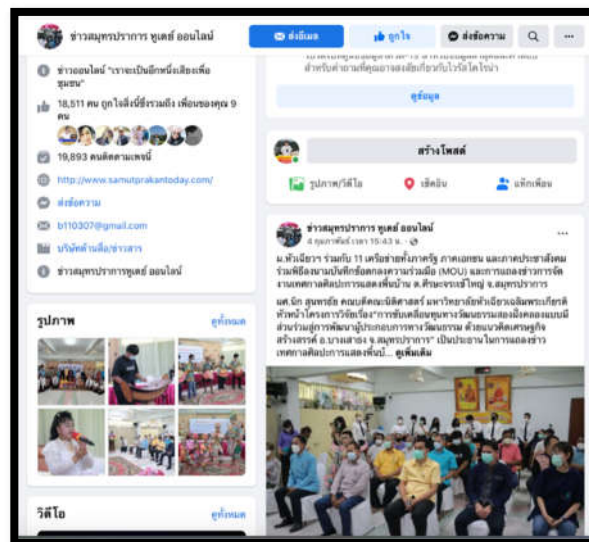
ข่าวสมุทรปราการ ทูเดย์ ออนไลน์

ส่งอีเมล

ถูกใจ

ส่งข้อความ

ข่าวออนไลน์ "เราจะเป็นอีกหนึ่งเสียงเพื่อชุมชน"

18,511 คน ถูกใจสิ่งนี้รวมถึง เพื่อนของคุณ 9 คน

19,893 คนติดตามเพจนี้

http://www.samutprakantoday.com/

ส่งข้อความ

b110307@gmail.com

บริษัทสื่อ/ข่าวสาร

ข่าวสมุทรปราการทูเดย์ ออนไลน์

รูปภาพ

ดูทั้งหมด

วิดีโอ

ดูทั้งหมด

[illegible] สำหรับคำถามที่คุณอาจสงสัยเกี่ยวกับไวรัสโคโรน่า

ดูข้อมูล

สร้างโพสต์

รูปภาพ/วิดีโอ

เช็คอิน

แท็กเพื่อน

ข่าวสมุทรปราการ ทูเดย์ ออนไลน์

4 กุมภาพันธ์ เวลา 15:43 น.

ม.หัวเฉียวฯ ร่วมกับ 11 เครือข่ายทั้งภาครัฐ ภาคเอกชน และภาคประชาสังคม ร่วมพิธีลงนามบันทึกข้อตกลงความร่วมมือ (MOU) และการแถลงข่าวการจัดงานเทศกาลศิลปะการแสดงพื้นบ้าน ณ ศีรษะจระเข้ใหญ่ จ.สมุทรปราการ

ผศ.นัท สุนทรชัย คณบดีคณะนิติศาสตร์ มหาวิทยาลัยหัวเฉียวเฉลิมพระเกียรติ หัวหน้าโครงการวิจัยเรื่อง"การขับเคลื่อนทุนทางวัฒนธรรมสองฝั่งคลองแบบมีส่วนร่วมสู่การพัฒนาผู้ประกอบการทางวัฒนธรรม ด้วยแนวคิดเศรษฐกิจสร้างสรรค์ อ.บางเสาธง จ.สมุทรปราการ" เป็นประธานในการแถลงข่าวเทศกาลศิลปะการแสดงพื้นบ้... ดูเพิ่มเติม